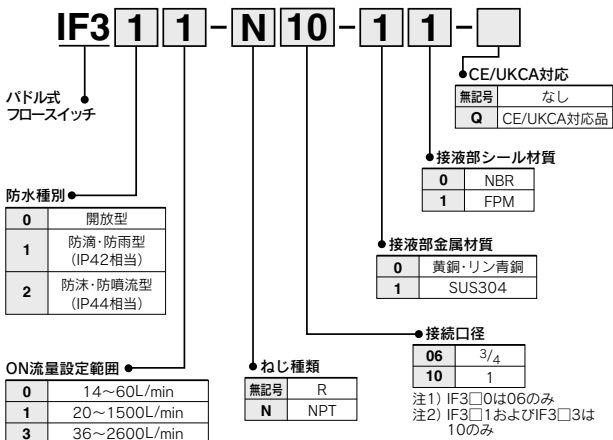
IF3 1 1 - N 10 - 1 1 - □

パドル式
フロースイッチ

CE/UKCA対応

| 無記号 | なし |
|---|---|
| Q | CE/UKCA対応品 |

接液部シール材質

| 0 | NBR |
|---|---|
| 1 | FPM |

防水種別

| 0 | 開放型 |
|---|---|
| 1 | 防滴・防雨型 (IP42相当) |
| 2 | 防沫・防噴流型 (IP44相当) |

接液部金属材質

| 0 | 黄銅・リン青銅 |
|---|---|
| 1 | SUS304 |

接続口径

| 06 | $^3/_4$ |
|---|---|
| 10 | 1 |

注1) IF3□0は06のみ
注2) IF3□1およびIF3□3は10のみ

ON流量設定範囲

| 0 | 14～60L/min |
|---|---|
| 1 | 20～1500L/min |
| 3 | 36～2600L/min |

ねじ種類

| 無記号 | R |
|---|---|
| N | NPT |